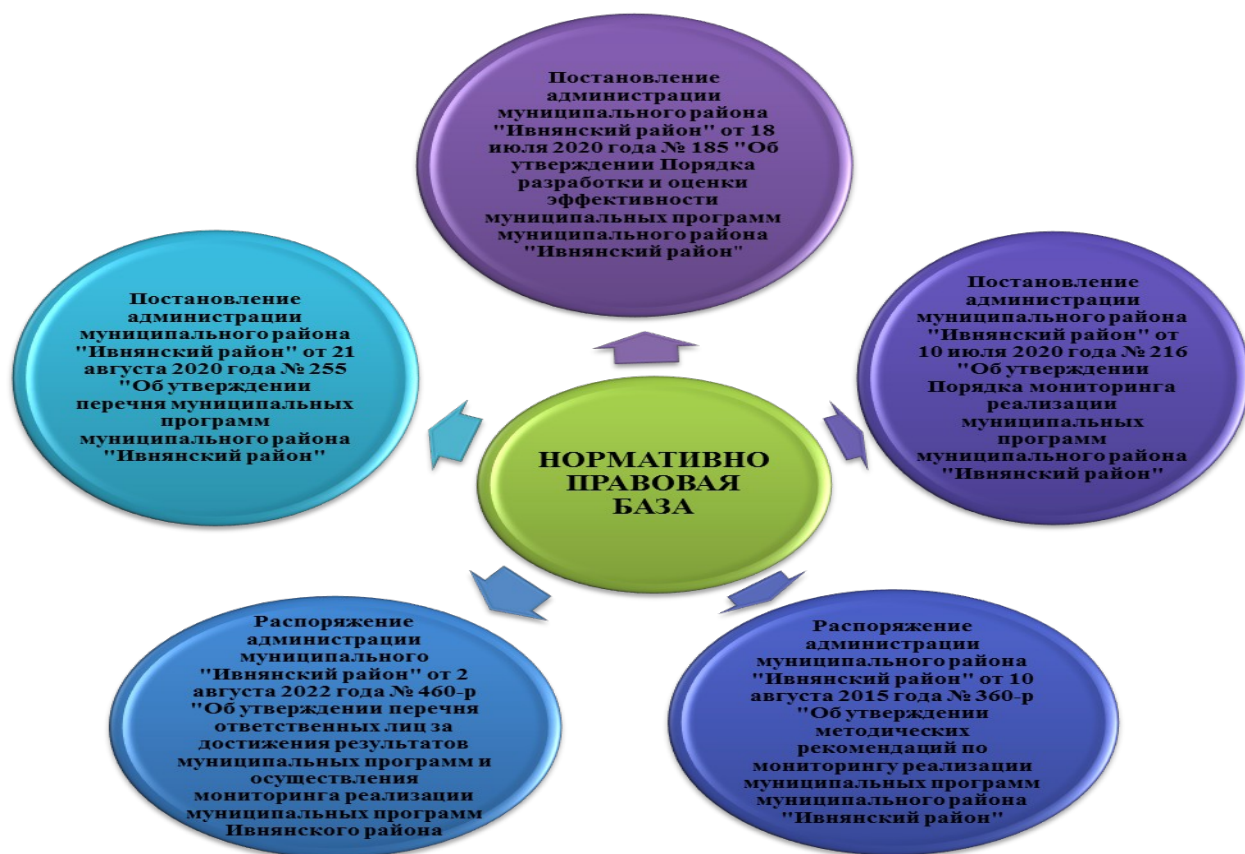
Постановление администрации муниципального района "Ивнянский район" от 18 июля 2020 года № 185 "Об утверждении Порядка разработки и оценки эффективности муниципальных программ муниципального района "Ивнянский район"

Постановление администрации муниципального района "Ивнянский район" от 21 августа 2020 года № 255 "Об утверждении перечня муниципальных программ муниципального района "Ивнянский район"

Постановление администрации муниципального района "Ивнянский район" от 10 июля 2020 года № 216 "Об утверждении Порядка мониторинга реализации муниципальных программ муниципального района "Ивнянский район"

НОРМАТИВНО ПРАВОВАЯ БАЗА

Распоряжение администрации муниципального "Ивнянский район" от 2 августа 2022 года № 460-р "Об утверждении перечня ответственных лиц за достижения результатов муниципальных программ и осуществления мониторинга реализации муниципальных программ Ивнянского района

Распоряжение администрации муниципального района "Ивнянский район" от 10 августа 2015 года № 360-р "Об утверждении методических рекомендаций по мониторингу реализации муниципальных программ муниципального района "Ивнянский район"